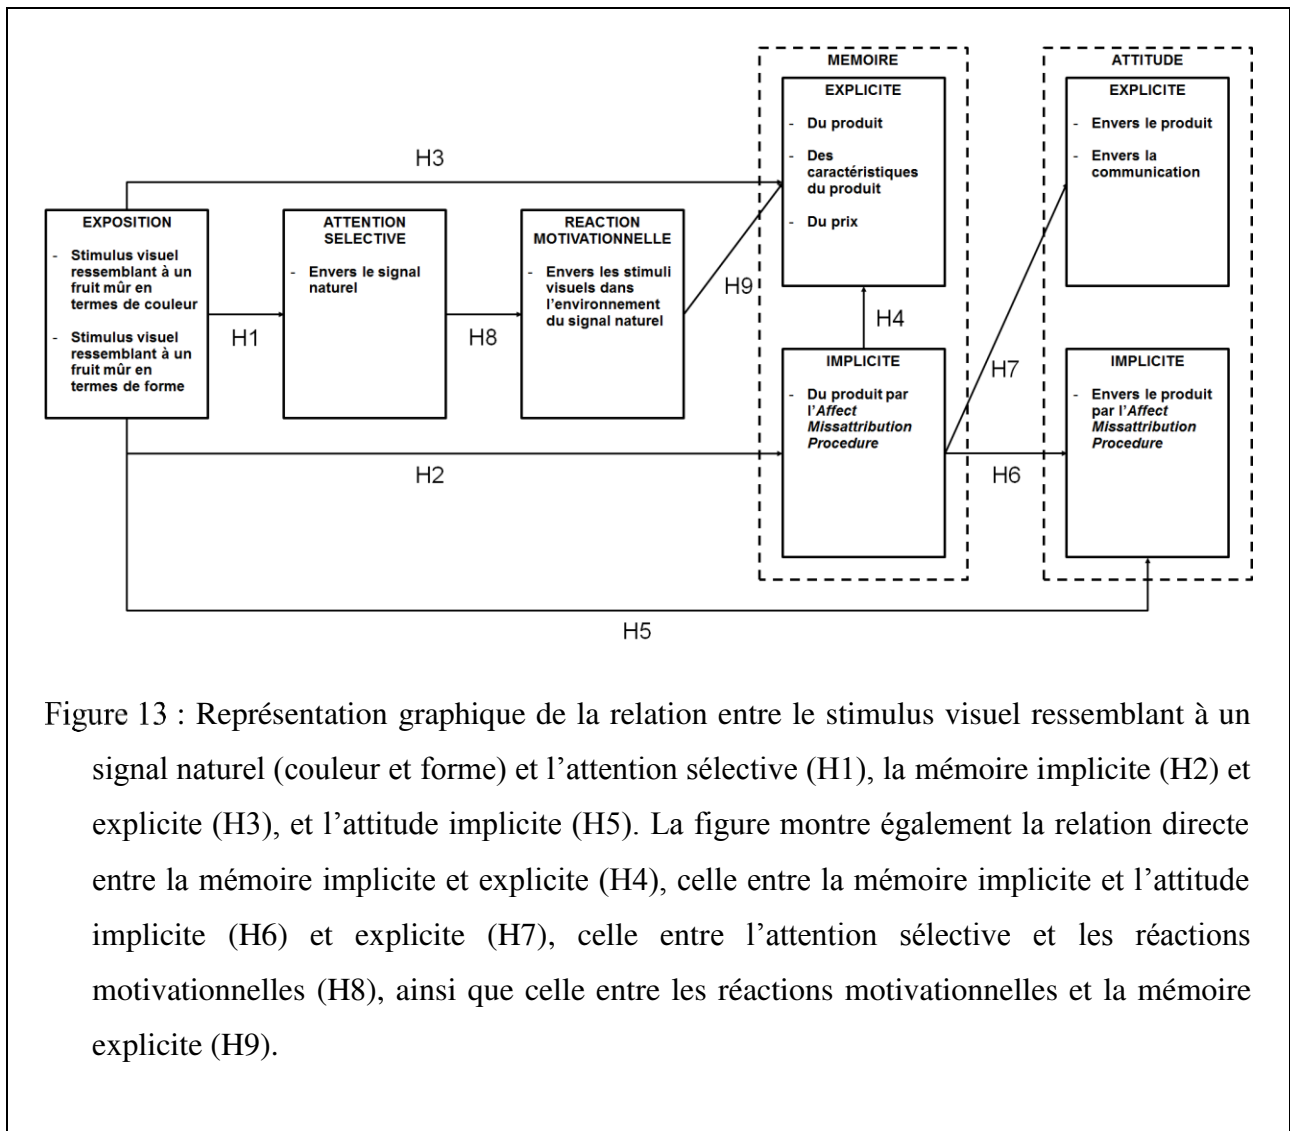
MEMOIRE

EXPLICITE

- Du produit
- Des caractéristiques du produit
- Du prix

ATTITUDE

EXPLICITE

- Envers le produit
- Envers la communication

H3

EXPOSITION

- Stimulus visuel ressemblant à un fruit mûr en termes de couleur
- Stimulus visuel ressemblant à un fruit mûr en termes de forme

ATTENTION SELECTIVE

- Envers le signal naturel

REACTION MOTIVATIONNELLE

- Envers les stimuli visuels dans l'environnement du signal naturel

H9

H4

H1

H8

IMPLICITE

- Du produit par l'*Affect Missattribution Procedure*

H7

IMPLICITE

- Envers le produit par l'*Affect Missattribution Procedure*

H2

H6

H5

Figure 13 : Représentation graphique de la relation entre le stimulus visuel ressemblant à un signal naturel (couleur et forme) et l'attention sélective (H1), la mémoire implicite (H2) et explicite (H3), et l'attitude implicite (H5). La figure montre également la relation directe entre la mémoire implicite et explicite (H4), celle entre la mémoire implicite et l'attitude implicite (H6) et explicite (H7), celle entre l'attention sélective et les réactions motivationnelles (H8), ainsi que celle entre les réactions motivationnelles et la mémoire explicite (H9).